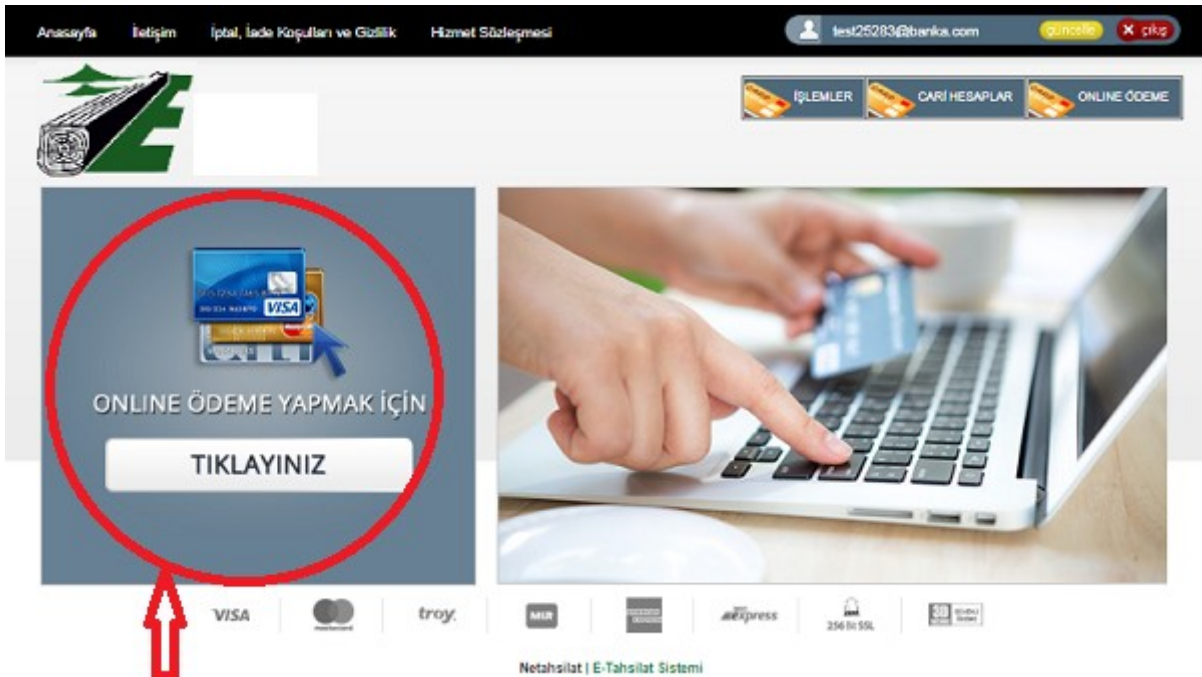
Anasayfa İletişim İptal, İade Koşulları ve Gizlilik Hizmet Sözleşmesi

test25283@banka.com güncelle çıkış

İŞLEMLER CARİ HESAPLAR ONLINE ÖDEME

VISA

ONLINE ÖDEME YAPMAK İÇİN

TIKLAYINIZ

VISA troy MIR express 256 bit SSL

Netahsilat | E-Tahsilat Sistemi